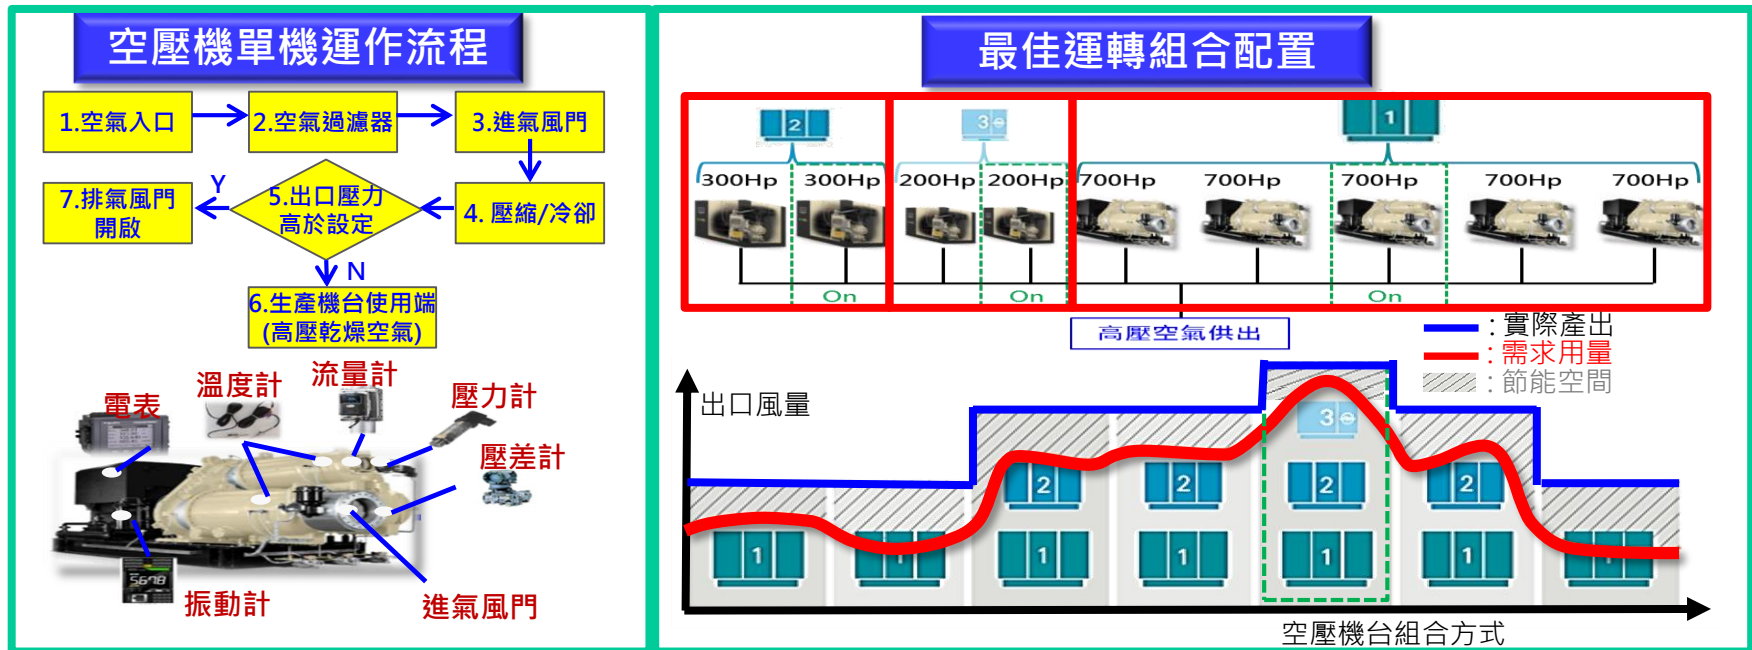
空壓機單機運作流程

1.空氣入口
2.空氣過濾器
3.進氣風門
4. 壓縮/冷卻
5.出口壓力高於設定
Y
7.排氣風門開啟
N
6.生產機台使用端(高壓乾燥空氣)

電表
溫度計
流量計
壓力計
壓差計
振動計
進氣風門

最佳運轉組合配置

2
3
1
300Hp
300Hp
200Hp
200Hp
700Hp
700Hp
700Hp
700Hp
700Hp
On
On
On
高壓空氣供出

: 實際產出
: 需求用量
: 節能空間

出口風量
3
2
2
2
2
1
1
1
1
1
1
1
空壓機台組合方式